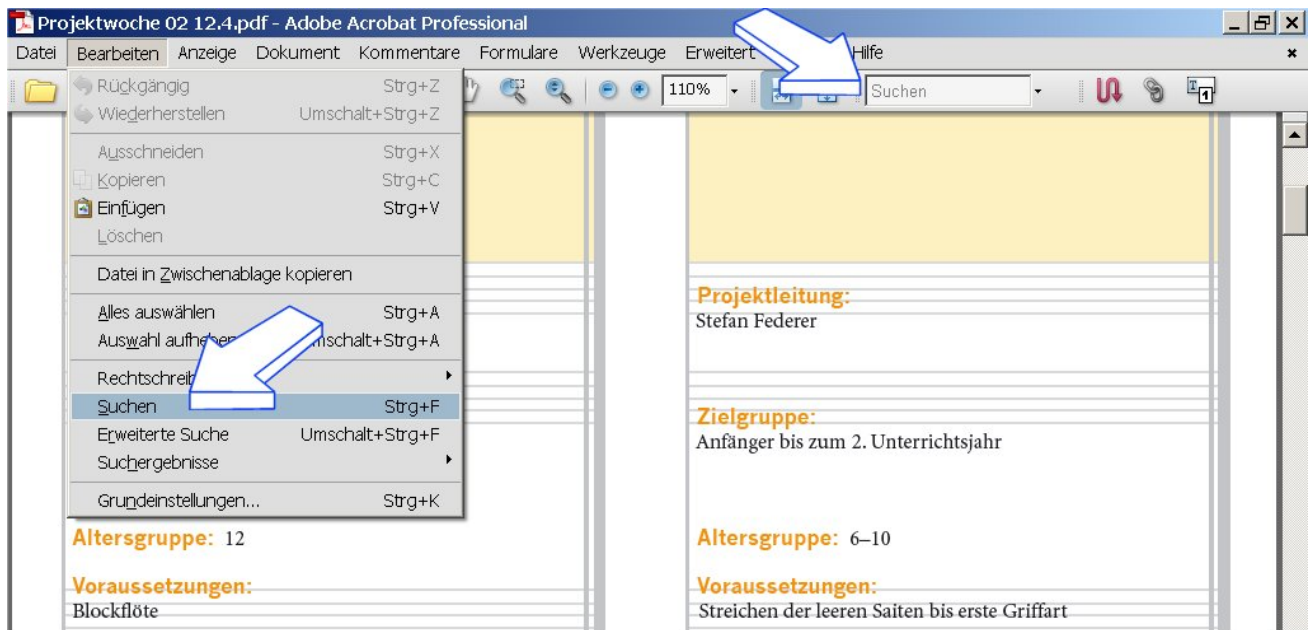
Projektwoche 02 12.4.pdf - Adobe Acrobat Professional

Datei Bearbeiten Anzeige Dokument Kommentare Formulare Werkzeuge Erweitert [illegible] Hilfe

110%

Suchen

Rückgängig Strg+Z
Wiederherstellen Umschalt+Strg+Z
Ausschneiden Strg+X
Kopieren Strg+C
Einfügen Strg+V
Löschen
Datei in Zwischenablage kopieren
Alles auswählen Strg+A
Auswahl aufhe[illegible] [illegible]mschalt+Strg+A
Rechtschreib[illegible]
Suchen Strg+F
Erweiterte Suche Umschalt+Strg+F
Suchergebnisse
Grundeinstellungen... Strg+K

Altersgruppe: 12

Voraussetzungen:
Blockflöte

Projektleitung:
Stefan Federer

Zielgruppe:
Anfänger bis zum 2. Unterrichtsjahr

Altersgruppe: 6–10

Voraussetzungen:
Streichen der leeren Saiten bis erste Griffart